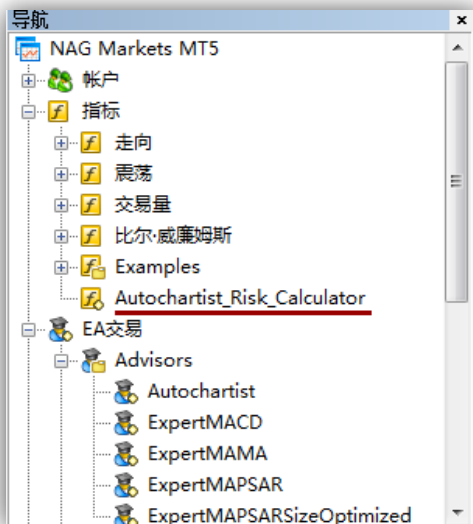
导航

NAG Markets MT5

帐户

指标

走向

震荡

交易量

比尔·威廉姆斯

Examples

Autochartist_Risk_Calculator

EA交易

Advisors

Autochartist

ExpertMACD

ExpertMAMA

ExpertMAPSAR

ExpertMAPSARSizeOptimized